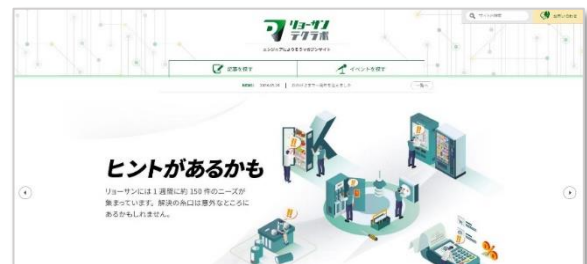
リョーサン
テクラボ
エンジニアのよろずナビゲーサイト

記事を探す
イベントを探す

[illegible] | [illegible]
一覧へ

ヒントがあるかも
リョーサンには1週間に約150件のニーズが集まっています。解決の糸口は意外なところにあるかもしれません。